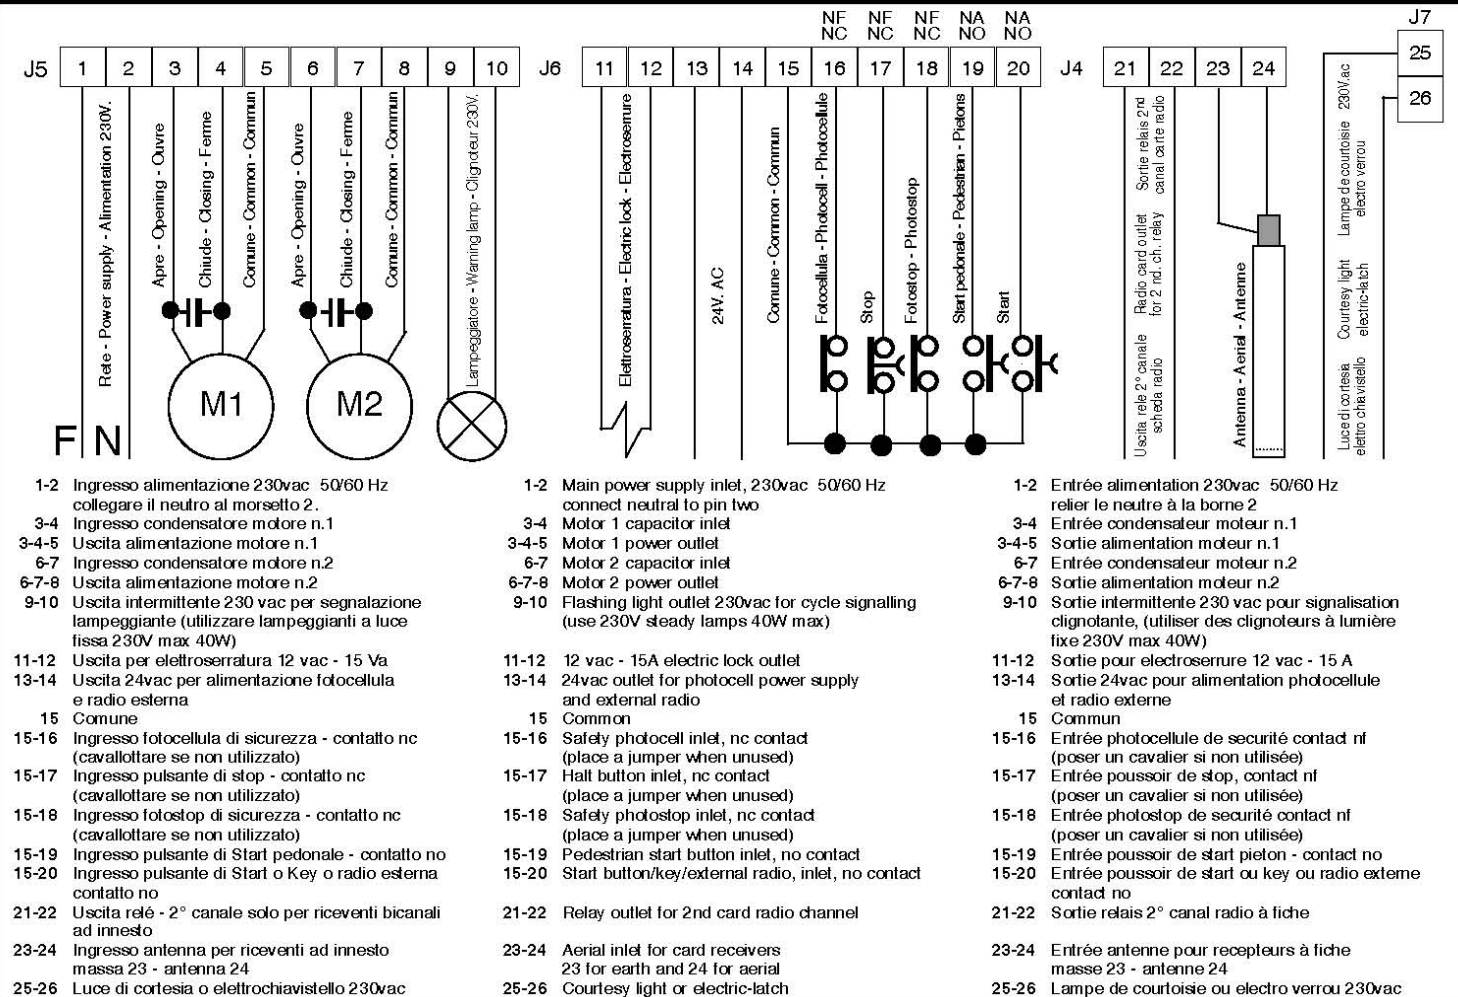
NF NC NF NC NF NC NA NO NA NO J7

J5 1 2 3 4 5 6 7 8 9 10 J6 11 12 13 14 15 16 17 18 19 20 J4 21 22 23 24 25 26

Rete - Power supply - Alimentation 230V.
Apre - Opening - Ouvre
Chiude - Closing - Ferme
Comune - Common - Commun
Apre - Opening - Ouvre
Chiude - Closing - Ferme
Comune - Common - Commun
Lampeggiatore - Warning lamp - Clignoteur 230V.
Elettroserratura - Electric lock - Electroserrure
24V. AC
Comune - Common - Commun
Fotocellula - Photocell - Photocellule
Stop
Fotostop - Photostop
Start pedonale - Pedestrian - Pietons
Start
Uscita relè 2° canale scheda radio
Radio card outlet for 2 nd. ch. relay
Sortie relais 2nd canal carte radio
Antenna - Aerial - Antenne
Luce di cortesia elettro chiavistello
Courtesy light electric-latch
Lampe de courtoisie electro verrou
230V.ac

F N M1 M2

1-2 Ingresso alimentazione 230vac 50/60 Hz collegare il neutro al morsetto 2.
3-4 Ingresso condensatore motore n.1
3-4-5 Uscita alimentazione motore n.1
6-7 Ingresso condensatore motore n.2
6-7-8 Uscita alimentazione motore n.2
9-10 Uscita intermittente 230 vac per segnalazione lampeggiante (utilizzare lampeggianti a luce fissa 230V max 40W)
11-12 Uscita per elettroserratura 12 vac - 15 Va
13-14 Uscita 24vac per alimentazione fotocellula e radio esterna
15 Comune
15-16 Ingresso fotocellula di sicurezza - contatto nc (cavallottare se non utilizzato)
15-17 Ingresso pulsante di stop - contatto nc (cavallottare se non utilizzato)
15-18 Ingresso fotostop di sicurezza - contatto nc (cavallottare se non utilizzato)
15-19 Ingresso pulsante di Start pedonale - contatto no
15-20 Ingresso pulsante di Start o Key o radio esterna contatto no
21-22 Uscita relé - 2° canale solo per riceventi bicanali ad innesto
23-24 Ingresso antenna per riceventi ad innesto massa 23 - antenna 24
25-26 Luce di cortesia o elettrochiavistello 230vac

1-2 Main power supply inlet, 230vac 50/60 Hz connect neutral to pin two
3-4 Motor 1 capacitor inlet
3-4-5 Motor 1 power outlet
6-7 Motor 2 capacitor inlet
6-7-8 Motor 2 power outlet
9-10 Flashing light outlet 230vac for cycle signalling (use 230V steady lamps 40W max)
11-12 12 vac - 15A electric lock outlet
13-14 24vac outlet for photocell power supply and external radio
15 Common
15-16 Safety photocell inlet, nc contact (place a jumper when unused)
15-17 Halt button inlet, nc contact (place a jumper when unused)
15-18 Safety photostop inlet, nc contact (place a jumper when unused)
15-19 Pedestrian start button inlet, no contact
15-20 Start button/key/external radio, inlet, no contact
21-22 Relay outlet for 2nd card radio channel
23-24 Aerial inlet for card receivers 23 for earth and 24 for aerial
25-26 Courtesy light or electric-latch

1-2 Entrée alimentation 230vac 50/60 Hz relier le neutre à la borne 2
3-4 Entrée condensateur moteur n.1
3-4-5 Sortie alimentation moteur n.1
6-7 Entrée condensateur moteur n.2
6-7-8 Sortie alimentation moteur n.2
9-10 Sortie intermittente 230 vac pour signalisation clignotante, (utiliser des clignoteurs à lumière fixe 230V max 40W)
11-12 Sortie pour electroserrure 12 vac - 15 A
13-14 Sortie 24vac pour alimentation photocellule et radio externe
15 Commun
15-16 Entrée photocellule de securité contact nf (poser un cavalier si non utilisée)
15-17 Entrée poussoir de stop, contact nf (poser un cavalier si non utilisée)
15-18 Entrée photostop de securité contact nf (poser un cavalier si non utilisée)
15-19 Entrée poussoir de start pieton - contact no
15-20 Entrée poussoir de start ou key ou radio externe contact no
21-22 Sortie relais 2° canal radio à fiche
23-24 Entrée antenne pour recepteurs à fiche masse 23 - antenne 24
25-26 Lampe de courtoisie ou electro verrou 230vac